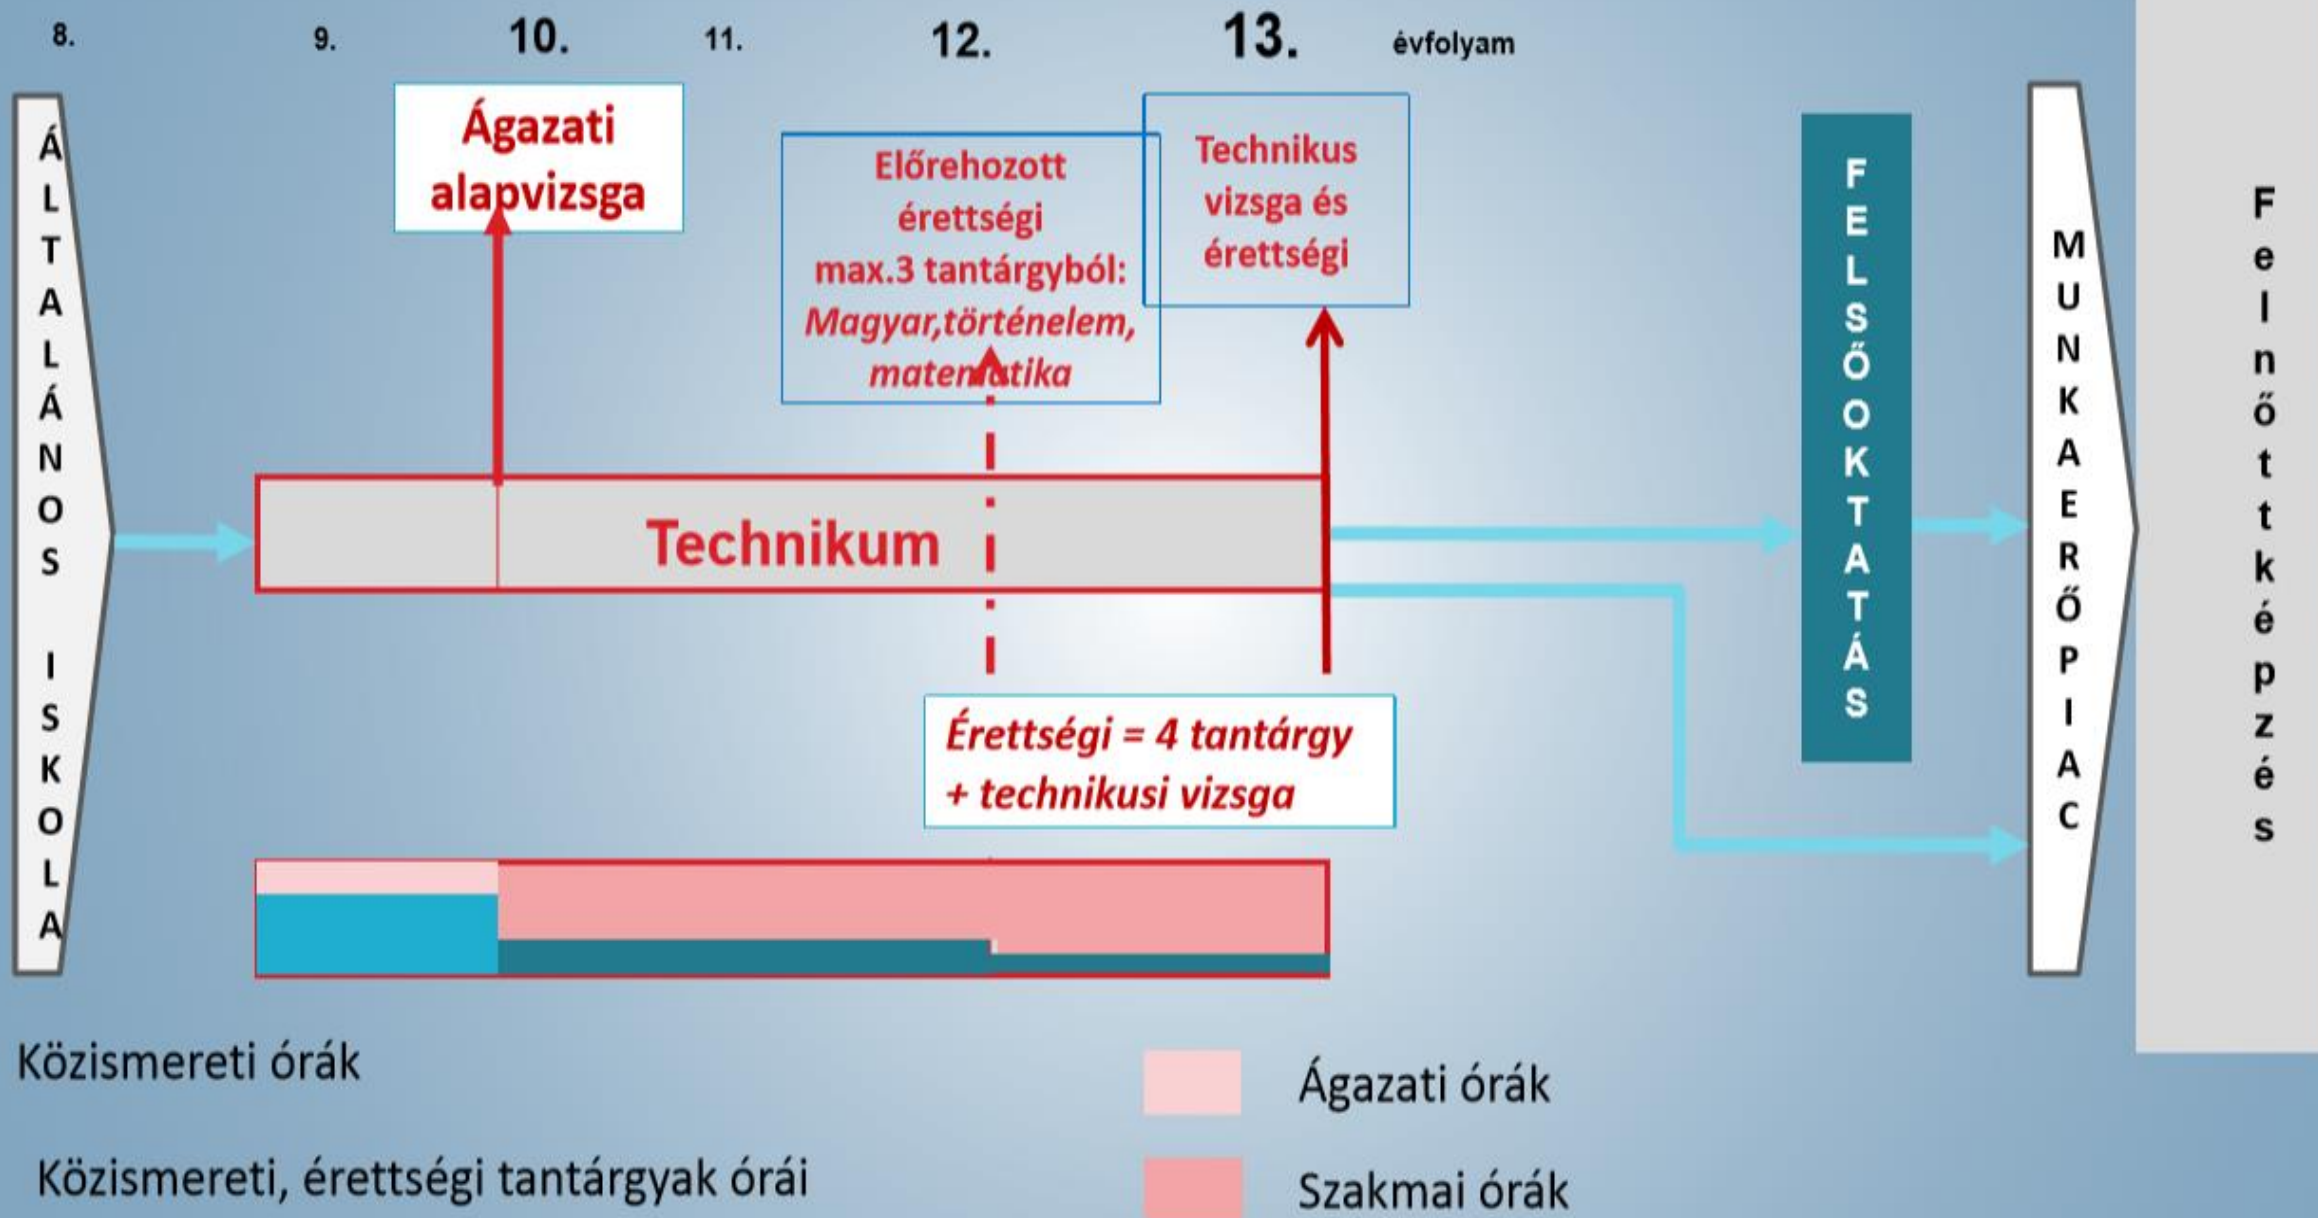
8. 9. 10. 11. 12. 13. évfolyam

ÁLTALÁNOS ISKOLA

Ágazati alapvizsga

Előrehozott érettségi max.3 tantárgyból: *Magyar,történelem, matematika*

Technikus vizsga és érettségi

FELSŐOKTATÁS

MUNKAERŐPIAC

Felnőttképzés

Technikum

*Érettségi = 4 tantárgy + technikusi vizsga*

Közismereti órák

Közismereti, érettségi tantárgyak órái

Ágazati órák

Szakmai órák